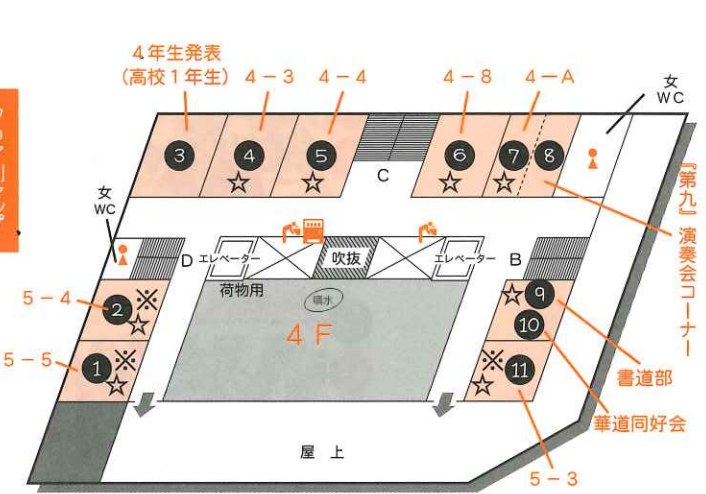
4年生発表
（高校1年生）
4－3
4－4
4－8
4－A
女
WC
3
4
5
☆
☆
C
6
7
8
☆
☆
『第九』演奏会コーナー
女
WC
D
エレベーター
吹抜
エレベーター
B
荷物用
噴水
4F
5－4
2
※
☆
9
☆
10
5－5
1
※
☆
※
11
☆
書道部
華道同好会
屋上
5－3